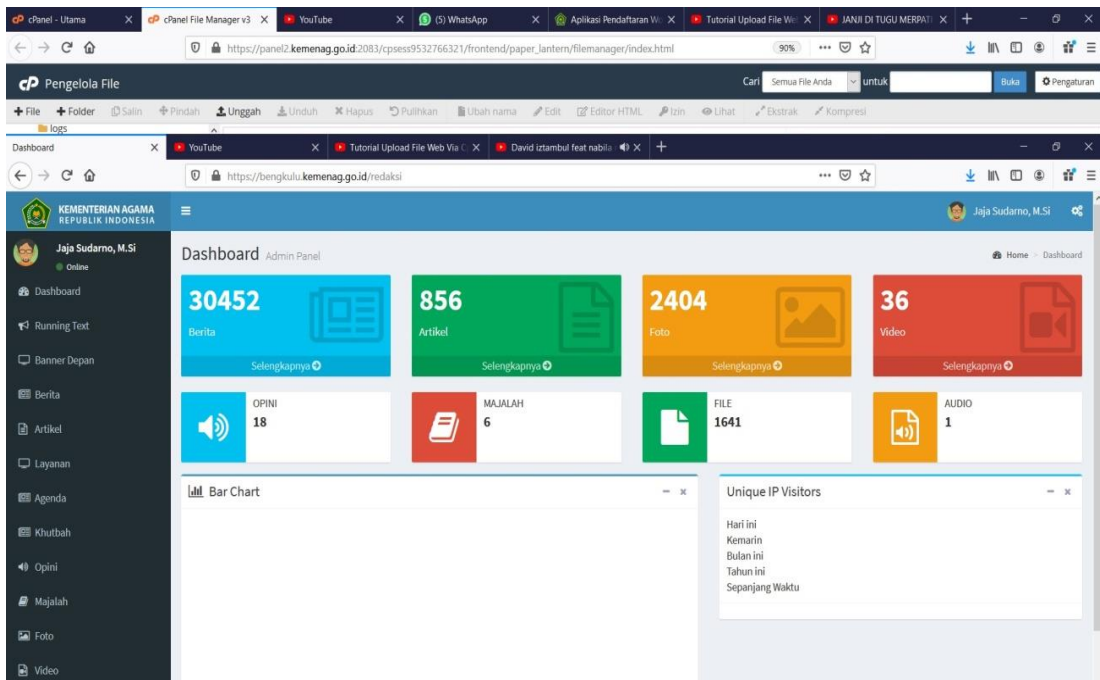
cPanel - Utama | cPanel File Manager v3 | YouTube | (5) WhatsApp | Aplikasi Pendaftaran W | Tutorial Upload File We | JANJI DI TUGU MERPATI

https://panel2.kemenag.go.id:2083/cpsess9532766321/frontend/paper_lantern/filemanager/index.html

90%

Pengelola File

Cari Semua File Anda untuk Buka Pengaturan

+ File + Folder Salin Pindah Unggah Unduh Hapus Pulihkan Ubah nama Edit Editor HTML Izin Lihat Ekstrak Kompresi

logs

Dashboard | YouTube | Tutorial Upload File Web Via C | David iztambul feat nabila

https://bengkulu.kemenag.go.id/redaksi

KEMENTERIAN AGAMA REPUBLIK INDONESIA

Jaja Sudarno, M.Si

Jaja Sudarno, M.Si
Online

Dashboard
Running Text
Banner Depan
Berita
Artikel
Layanan
Agenda
Khutbah
Opini
Majalah
Foto
Video

Dashboard Admin Panel

Home > Dashboard

30452
Berita
Selengkapnya

856
Artikel
Selengkapnya

2404
Foto
Selengkapnya

36
Video
Selengkapnya

OPINI
18

MAJALAH
6

FILE
1641

AUDIO
1

Bar Chart

Unique IP Visitors

Hari ini
Kemarin
Bulan ini
Tahun ini
Sepanjang Waktu